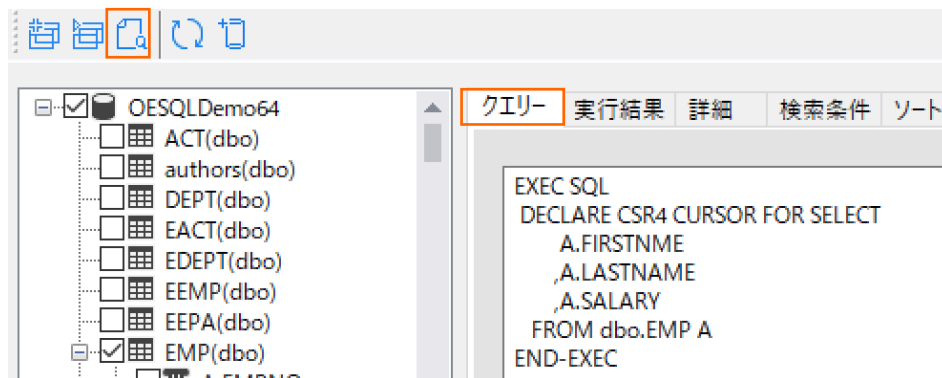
OESQLDemo64
ACT(dbo)
authors(dbo)
DEPT(dbo)
EACT(dbo)
EDEPT(dbo)
EEMP(dbo)
EEPA(dbo)
EMP(dbo)
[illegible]

クエリー | 実行結果 | 詳細 | 検索条件 | ソート

EXEC SQL
DECLARE CSR4 CURSOR FOR SELECT
A.FIRSTNME
,A.LASTNAME
,A.SALARY
FROM dbo.EMP A
END-EXEC